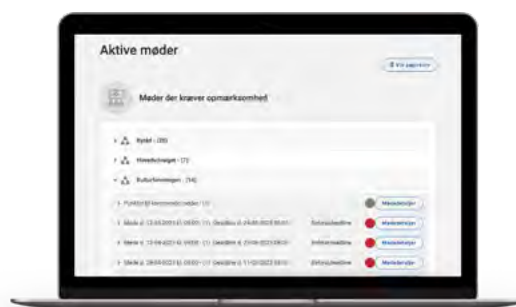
Aktive møder

Vis papirkurv

Møder der kræver opmærksomhed

Byråd - (20)

Hovedudvalget - (7)

Kulturudvalget - (14)

Punkter til kommende møder (1)

Møde d. 12-04-2023 kl. 09:00 - (1) Deadline d. 29-03-2023 09:00 Behandlerdeadline Mødedetaljer

Møde d. 12-04-2023 kl. 09:00 - (1) Deadline d. 27-03-2023 09:00 Behandlerdeadline Mødedetaljer

Møde d. 28-04-2023 kl. 09:00 - (1) Deadline d. 11-03-2023 09:00 Behandlerdeadline Mødedetaljer